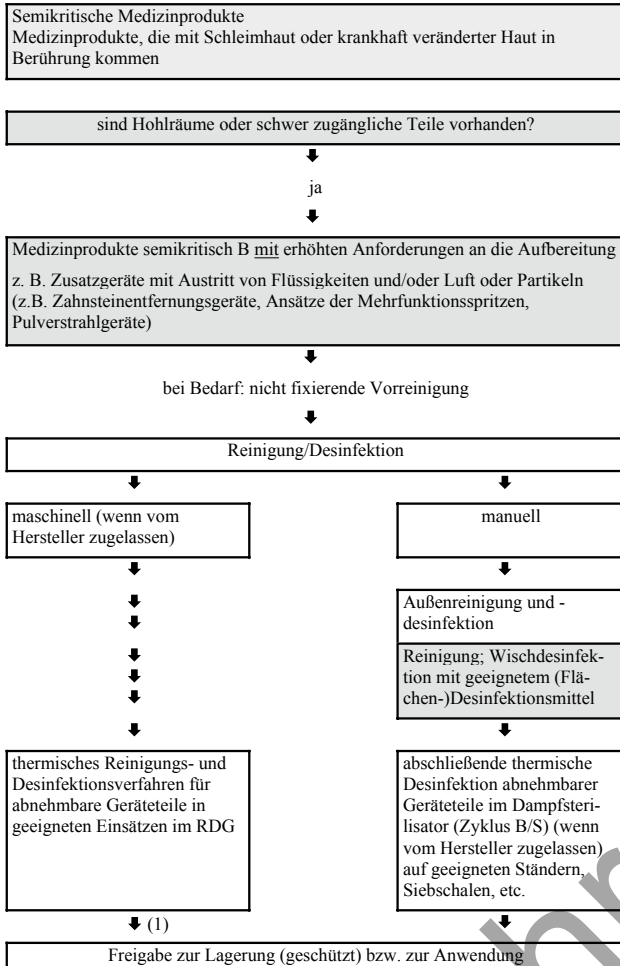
Semikritische Medizinprodukte
Medizinprodukte, die mit Schleimhaut oder krankhaft veränderter Haut in Berührung kommen

sind Hohlräume oder schwer zugängliche Teile vorhanden?

ja

Medizinprodukte semikritisch B mit erhöhten Anforderungen an die Aufbereitung

z. B. Zusatzgeräte mit Austritt von Flüssigkeiten und/oder Luft oder Partikeln (z.B. Zahnsteinentfernungsgeräte, Ansätze der Mehrfunktionsspritzen, Pulverstrahlgeräte)

bei Bedarf: nicht fixierende Vorreinigung

Reinigung/Desinfektion

maschinell (wenn vom Hersteller zugelassen)

thermisches Reinigungs- und Desinfektionsverfahren für abnehmbare Geräteteile in geeigneten Einsätzen im RDG

(1)

manuell

Außenreinigung und -desinfektion

Reinigung; Wischdesinfektion mit geeignetem (Flächen-)Desinfektionsmittel

abschließende thermische Desinfektion abnehmbarer Geräteteile im Dampfsterilisator (Zyklus B/S) (wenn vom Hersteller zugelassen) auf geeigneten Ständern, Siebschalen, etc.

Freigabe zur Lagerung (geschützt) bzw. zur Anwendung